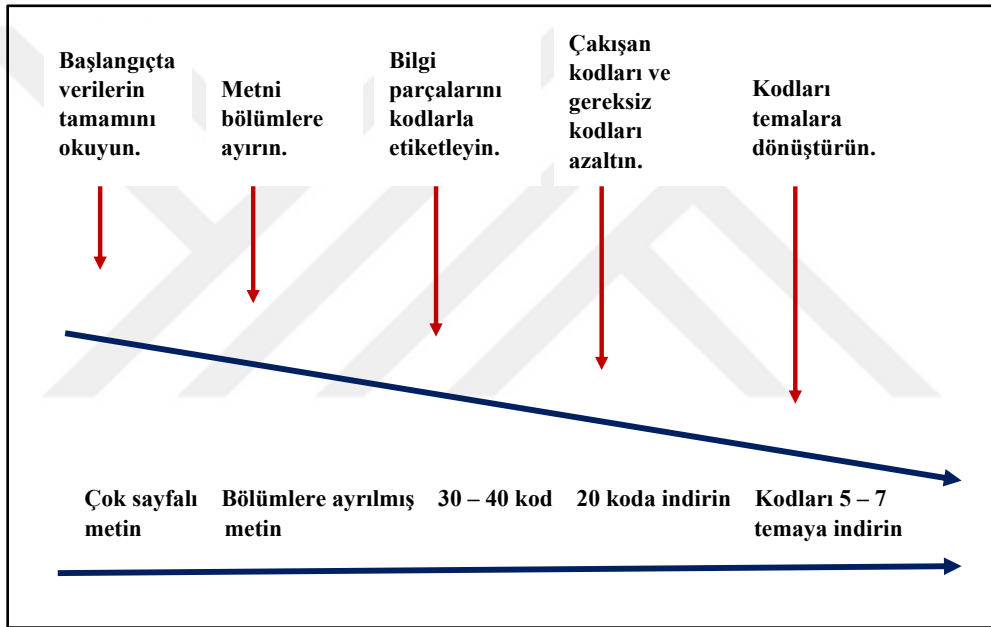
Başlangıçta verilerin tamamını okuyun.

Metni bölümlere ayırın.

Bilgi parçalarını kodlarla etiketleyin.

Çakışan kodları ve gereksiz kodları azaltın.

Kodları temalara dönüştürün.

Çok sayfalı metin

Bölümlere ayrılmış metin

30 – 40 kod

20 koda indirin

Kodları 5 – 7 temaya indirin